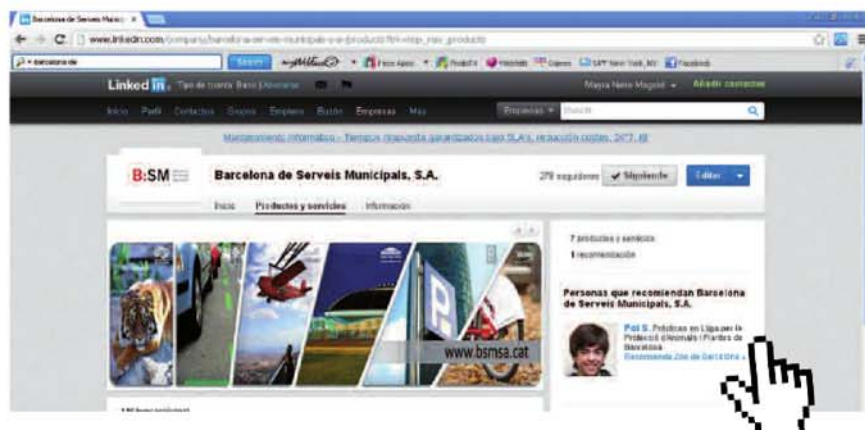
Barcelona de Serveis Municipals

www.linkedin.com/company/barcelona-de-serveis-municipals-s-a-/products?trk=top_nav_products

Linked in. Tipo de cuenta: Básica | Mejorar

Mayra Nieto Magaril  Añadir contactos

Inicio  Perfil  Contactos  Grupos  Empleos  Buzón  Empresas  Más

Empresas  Search

Mantenimiento informático - Tiempos respuesta garantizados bajo SLA's, reducción costes, 24*7, ...

B:SM

Barcelona de Serveis Municipals, S.A.

279 seguidores  Siguiendo  Editar

Inicio  Productos y servicios  Información

www.bsmsa.cat

7 productos y servicios

1 recomendación

Personas que recomiendan Barcelona de Serveis Municipals, S.A.

Pol S. Práctica en Lliga per la Protecció d'Animals i Plantes de Barcelona

Recomienda Zoo de Barcelona »